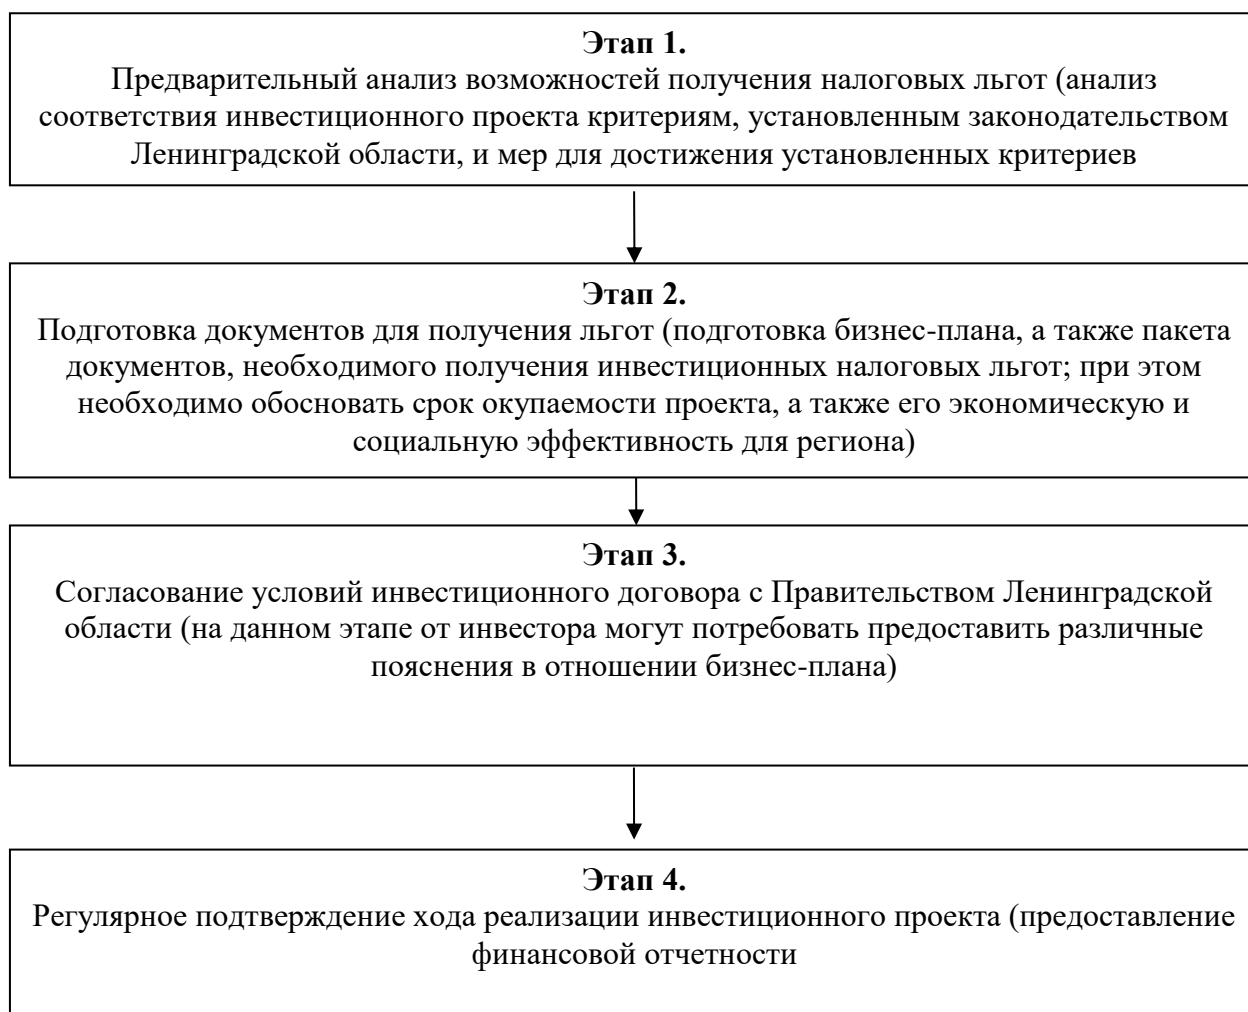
**Этап 1.**
Предварительный анализ возможностей получения налоговых льгот (анализ соответствия инвестиционного проекта критериям, установленным законодательством Ленинградской области, и мер для достижения установленных критериев

**Этап 2.**
Подготовка документов для получения льгот (подготовка бизнес-плана, а также пакета документов, необходимого получения инвестиционных налоговых льгот; при этом необходимо обосновать срок окупаемости проекта, а также его экономическую и социальную эффективность для региона)

**Этап 3.**
Согласование условий инвестиционного договора с Правительством Ленинградской области (на данном этапе от инвестора могут потребовать предоставить различные пояснения в отношении бизнес-плана)

**Этап 4.**
Регулярное подтверждение хода реализации инвестиционного проекта (предоставление финансовой отчетности